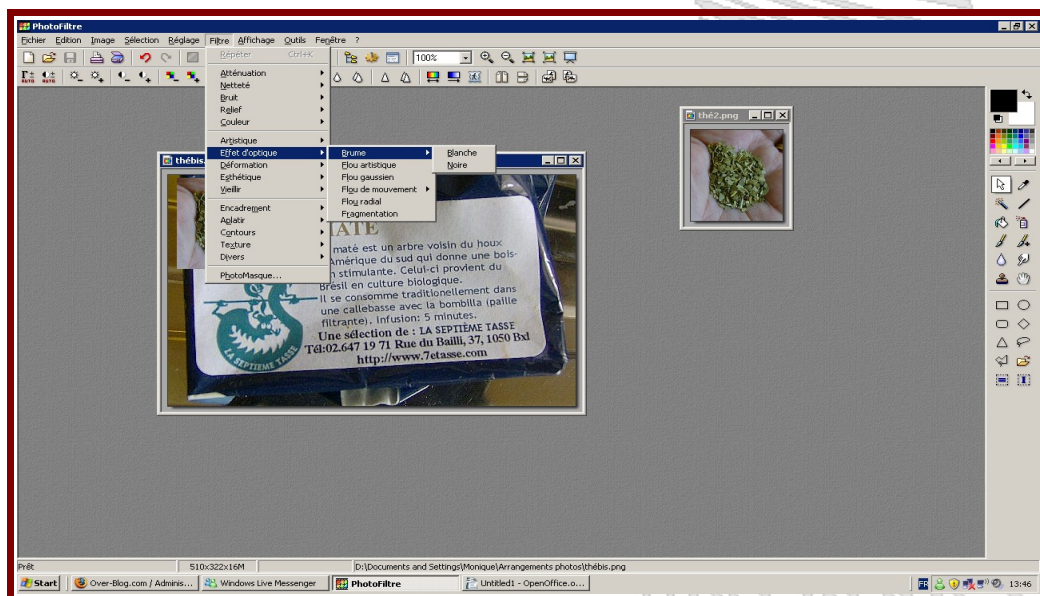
PhotoFiltre

Fichier Edition Image Sélection Réglage Filtre Affichage Outils Fenêtre ?

100%

Répéter Ctrl+K

Atténuation
Netteté
Bruit
Relief
Couleur

Artistique
Effet d'optique
Déformation
Esthétique
Vieillir

Encadrement
Aplatir
Contours
Texture
Divers

PhotoMasque...

Brume
Flou artistique
Flou gaussien
Flou de mouvement
Flou radial
Fragmentation

Blanche
Noire

thébis

thé2.png

ATE

maté est un arbre voisin du houx Amérique du sud qui donne une boisson stimulante. Celui-ci provient du Brésil en culture biologique. Il se consomme traditionnellement dans une callebasse avec la bombilla (paille filtrante). Infusion: 5 minutes.

Une sélection de : LA SEPTIÈME TASSE
Tél:02.647 19 71 Rue du Bailli, 37, 1050 Bxl
http://www.7etasse.com

LA SEPTIÈME TASSE

Prêt | 510x322x16M | D:\Documents and Settings\Monique\Arrangements photos\thébis.png

Start | Over-Blog.com / Adminis... | Windows Live Messenger | PhotoFiltre | Untitled1 - OpenOffice.o... | FR | 13:46